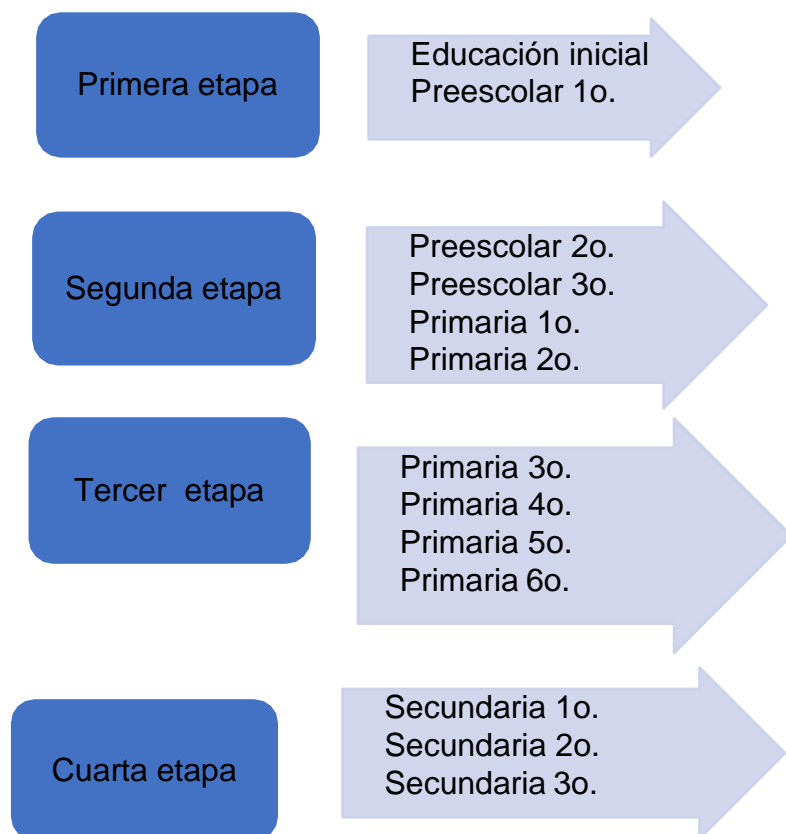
Primera etapa

Educación inicial
Preescolar 1o.

Segunda etapa

Preescolar 2o.
Preescolar 3o.
Primaria 1o.
Primaria 2o.

Tercer etapa

Primaria 3o.
Primaria 4o.
Primaria 5o.
Primaria 6o.

Cuarta etapa

Secundaria 1o.
Secundaria 2o.
Secundaria 3o.